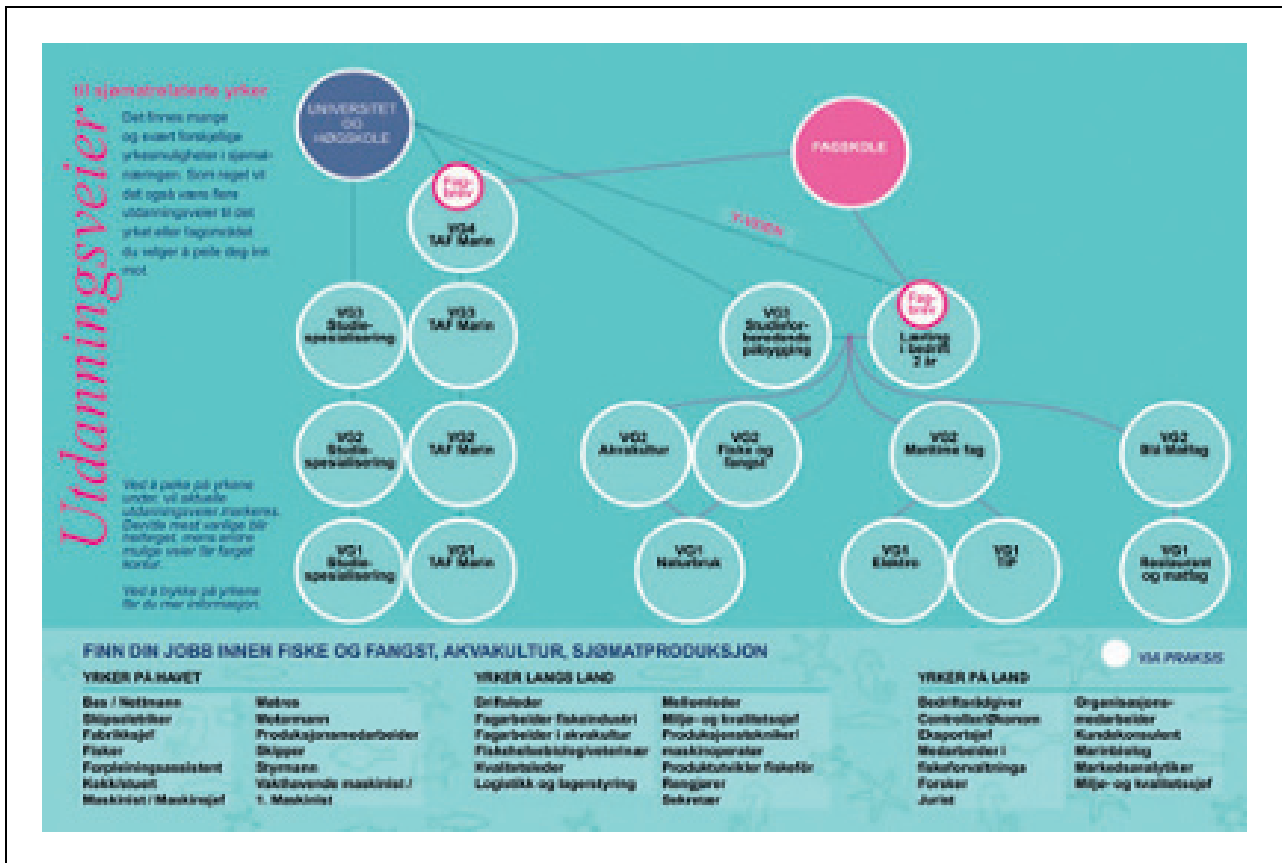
Utdanningsveier

til sjømatrelaterte yrker

Det finnes mange og svært forskjellige yrkesmuligheter i sjømatnæringen. Som regel vil det også være flere utdanningsveier til det yrket eller fagområdet du velger å peile deg inn mot.

Ved å peke på yrkene under, vil aktuelle utdanningsveier markeres. De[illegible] mest vanlige blir markert, mens andre mulige veier får farget kontur.

Ved å trykke på yrkene får du mer informasjon.

UNIVERSITET OG HØGSKOLE

FAGSKOLE

Y-VEIEN

Fagbrev

VG4 TAF Marin

VG3 Studiespesialisering

VG3 TAF Marin

VG3 Studieforberedende påbygging

Fagbrev

Læretid i bedrift 2 år

VG2 Studiespesialisering

VG2 TAF Marin

VG2 Akvakultur

VG2 Fiske og fangst

VG2 Maritime fag

VG2 Bil Matfag

VG1 Studiespesialisering

VG1 TAF Marin

VG1 Naturbruk

VG1 Elektro

VG1 TIP

VG1 Restaurant og matfag

FINN DIN JOBB INNEN FISKE OG FANGST, AKVAKULTUR, SJØMATPRODUKSJON

VIA PRAKSIS

YRKER PÅ HAVET

Bas / Nøtmann
Skipsestriker
Fabrikksjef
Fisker
Forpleiningsassistent
Kokk/stuert
Maskinist / Maskinsjef
Matros
Motormann
Produksjonsmedarbeider
Skipper
Styrmann
Vakthavende maskinist / 1. Maskinist

YRKER LANGS LAND

Driftsleder
Fagarbeider fiskeindustri
Fagarbeider i akvakultur
Fiskehelsebiolog/veterinær
Kvalitetsleder
Logistikk og lagerstyring
Mellomleder
Miljø- og kvalitetssjef
Produksjonstekniker/ maskinoperatør
Produktutvikler fiskefôr
Rengjører
Sekretær

YRKER PÅ LAND

Bedriftsrådgiver
Controller/Økonom
Eksportsjef
Medarbeider i fiskeforvaltninga
Forsker
Jurist
Organisasjonsmedarbeider
Kursdkonsulent
Marinbiolog
Markedsanalytiker
Miljø- og kvalitetssjef